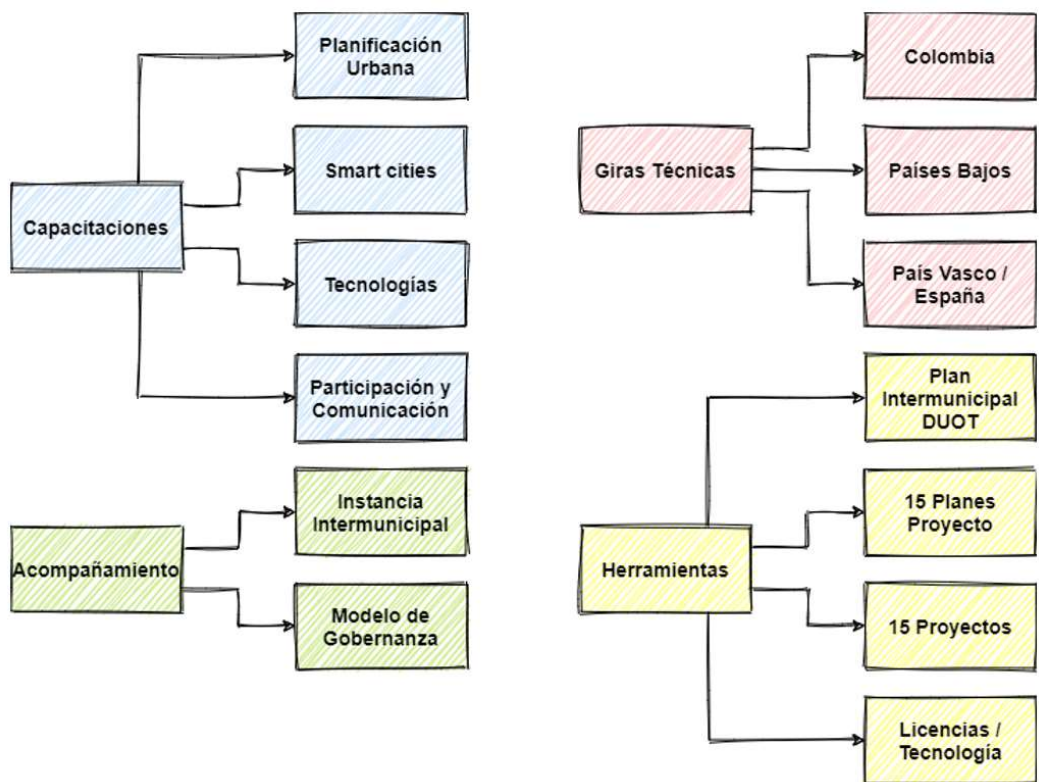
Capacitaciones

Planificación Urbana

Smart cities

Tecnologías

Participación y Comunicación

Giras Técnicas

Colombia

Países Bajos

País Vasco / España

Acompañamiento

Instancia Intermunicipal

Modelo de Gobernanza

Herramientas

Plan Intermunicipal DUOT

15 Planes Proyecto

15 Proyectos

Licencias / Tecnología